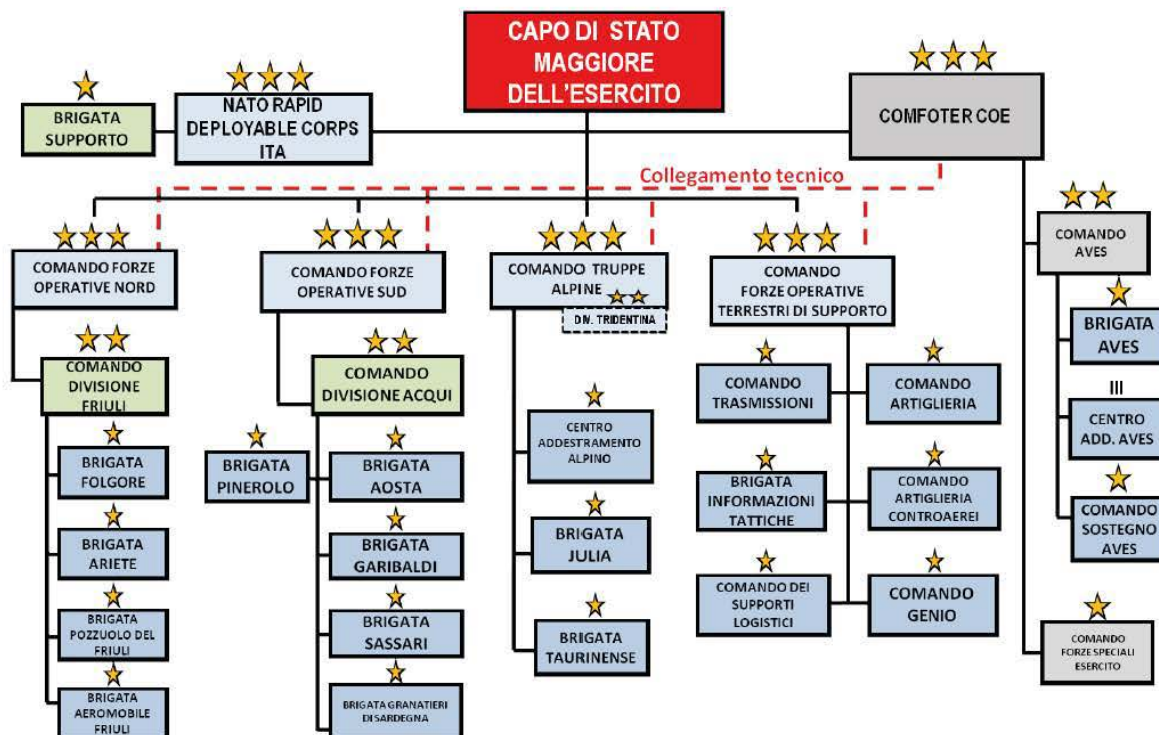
CAPO DI STATO MAGGIORE DELL'ESERCITO

BRIGATA SUPPORTO

NATO RAPID DEPLOYABLE CORPS ITA

COMFOTER COE

Collegamento tecnico

COMANDO FORZE OPERATIVE NORD

COMANDO FORZE OPERATIVE SUD

COMANDO TRUPPE ALPINE

DIV. TRIDENTINA

COMANDO FORZE OPERATIVE TERRESTRI DI SUPPORTO

COMANDO AVES

COMANDO DIVISIONE FRIULI

BRIGATA FOLGORE

BRIGATA ARIETE

BRIGATA POZZUOLO DEL FRIULI

BRIGATA AEROMOBILE FRIULI

COMANDO DIVISIONE ACQUI

BRIGATA PINEROLO

BRIGATA AOSTA

BRIGATA GARIBALDI

BRIGATA SASSARI

BRIGATA GRANATIERI DI SARDEGNA

CENTRO ADDESTRAMENTO ALPINO

BRIGATA JULIA

BRIGATA TAURINENSE

COMANDO TRASMISSIONI

COMANDO ARTIGLIERIA

BRIGATA INFORMAZIONI TATTICHE

COMANDO ARTIGLIERIA CONTROAEREI

COMANDO DEI SUPPORTI LOGISTICI

COMANDO GENIO

BRIGATA AVES

III

CENTRO ADD. AVES

COMANDO SOSTEGNO AVES

COMANDO FORZE SPECIALI ESERCITO